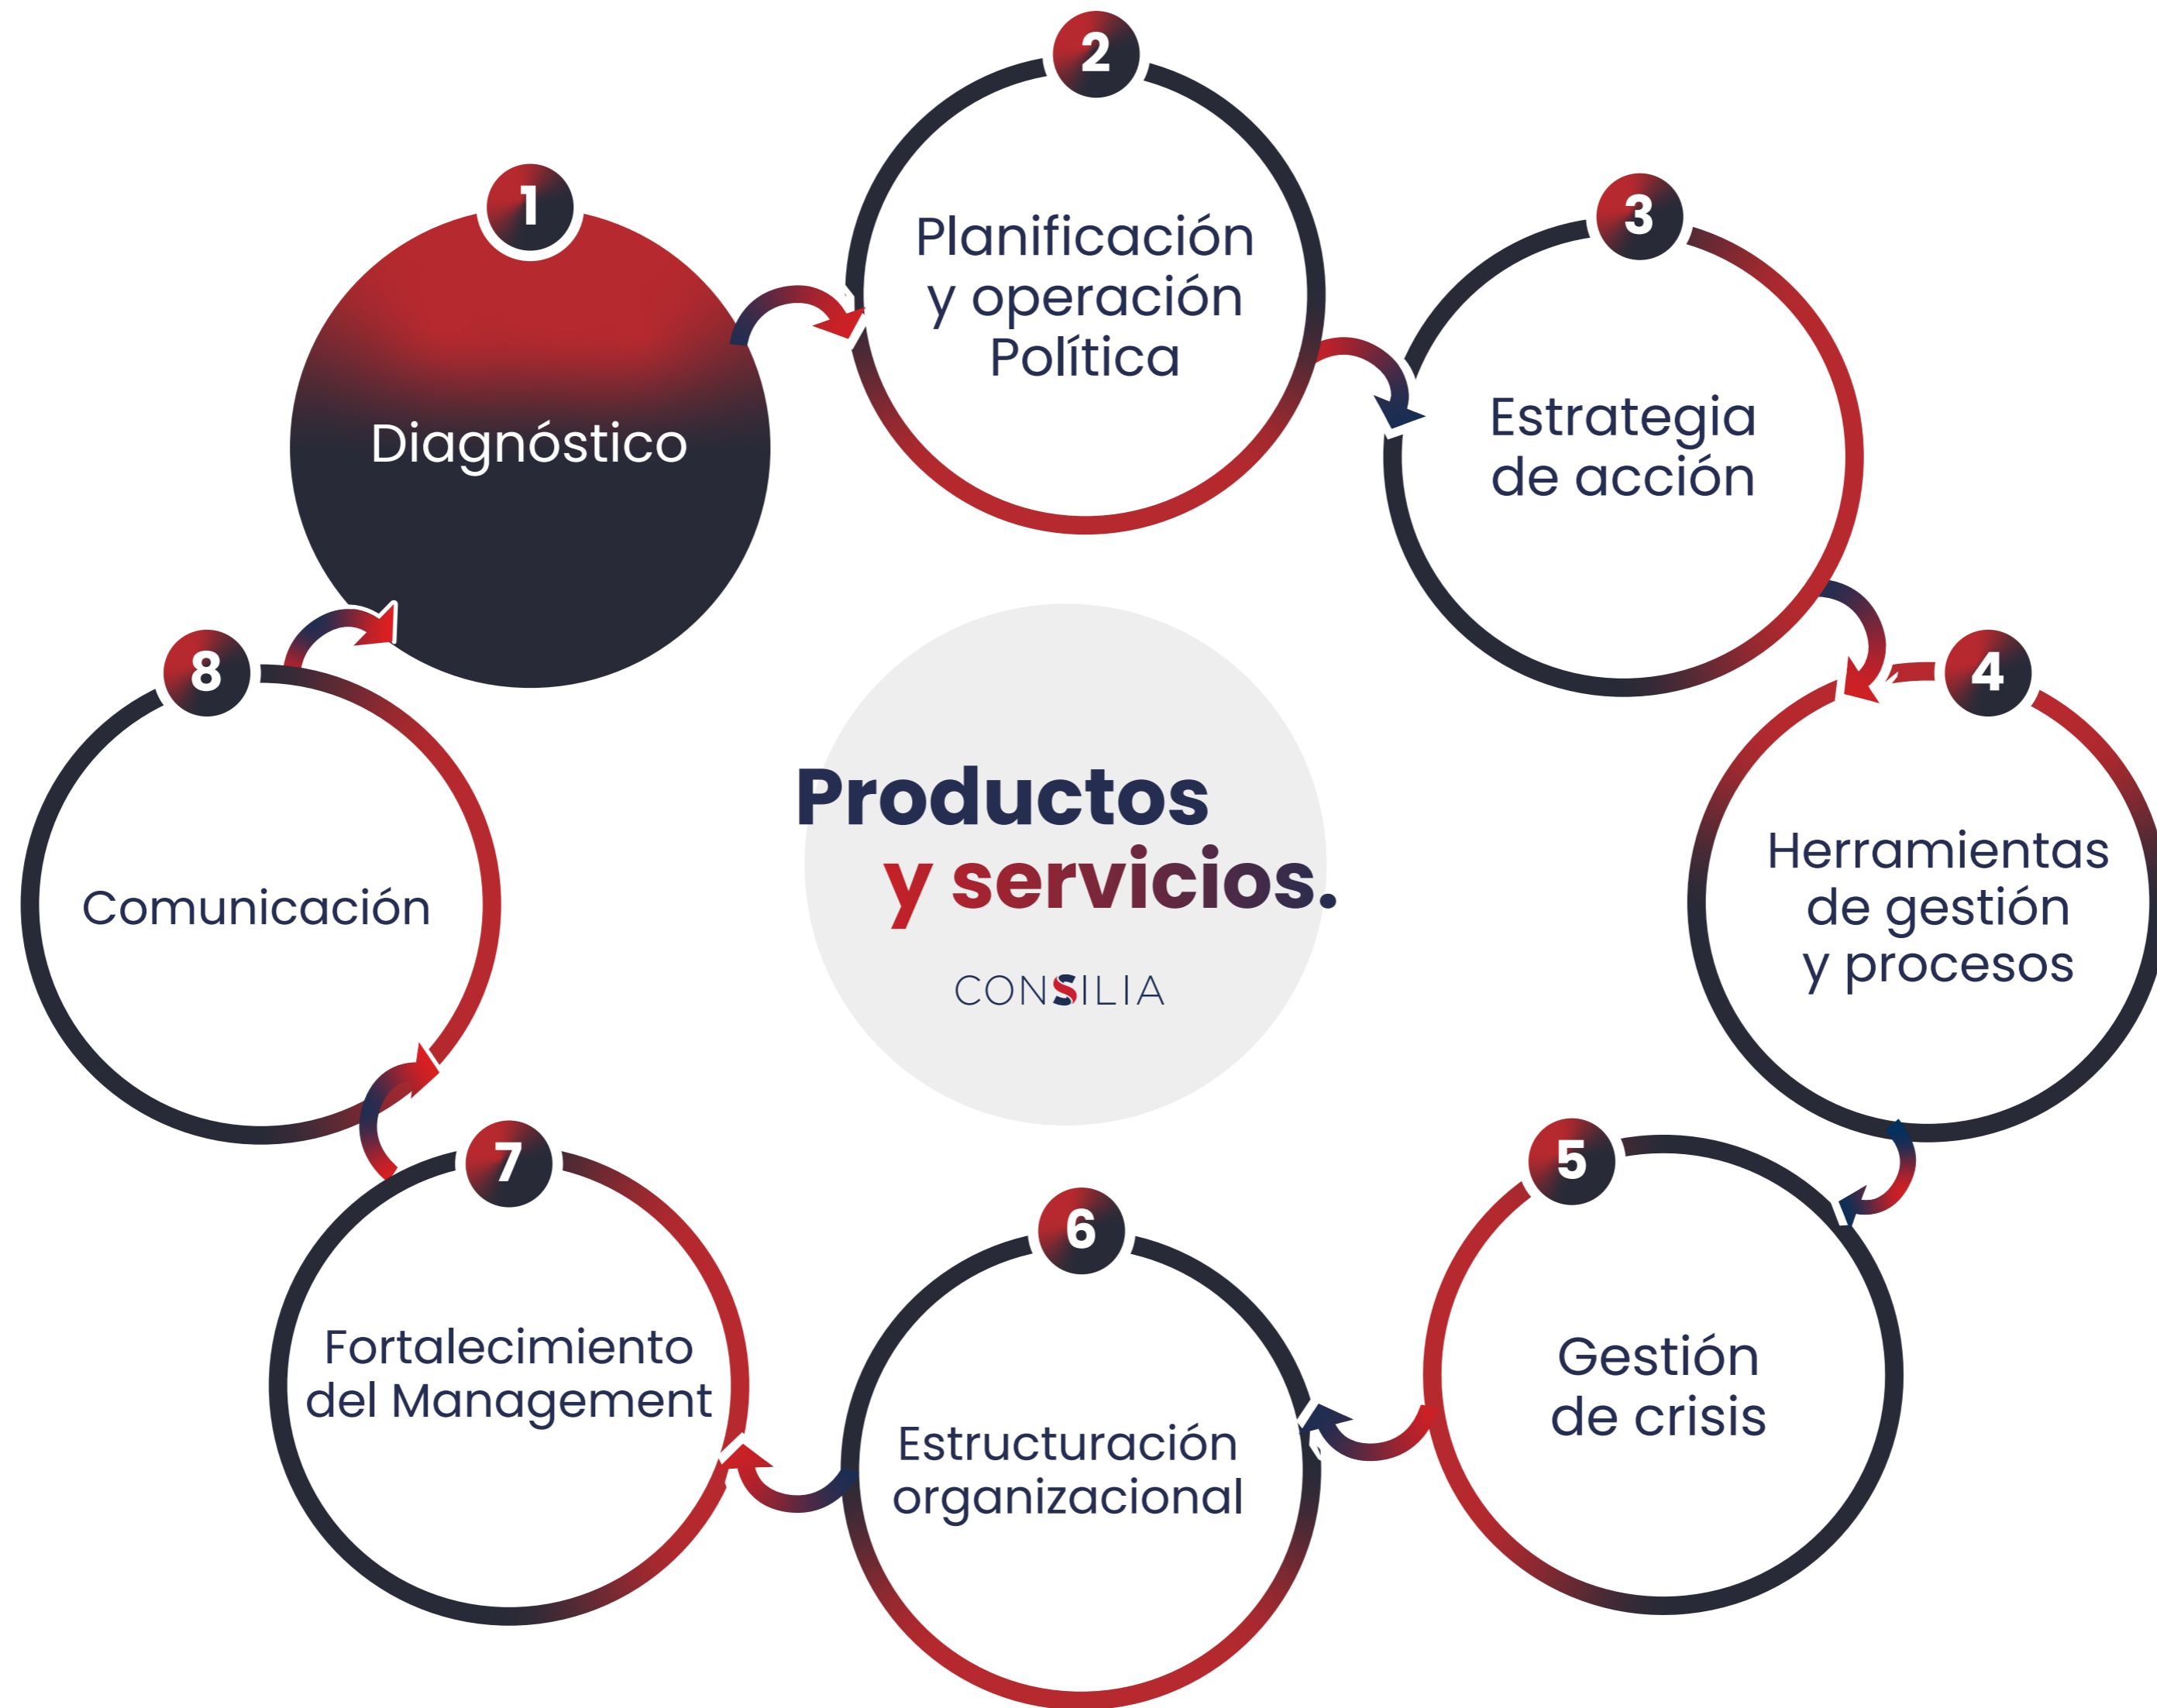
Productos y servicios.

CONSILIA

1
Diagnóstico

2
Planificación y operación Política

3
Estrategia de acción

4
Herramientas de gestión y procesos

5
Gestión de crisis

6
Estructuración organizacional

7
Fortalecimiento del Management

8
Comunicación